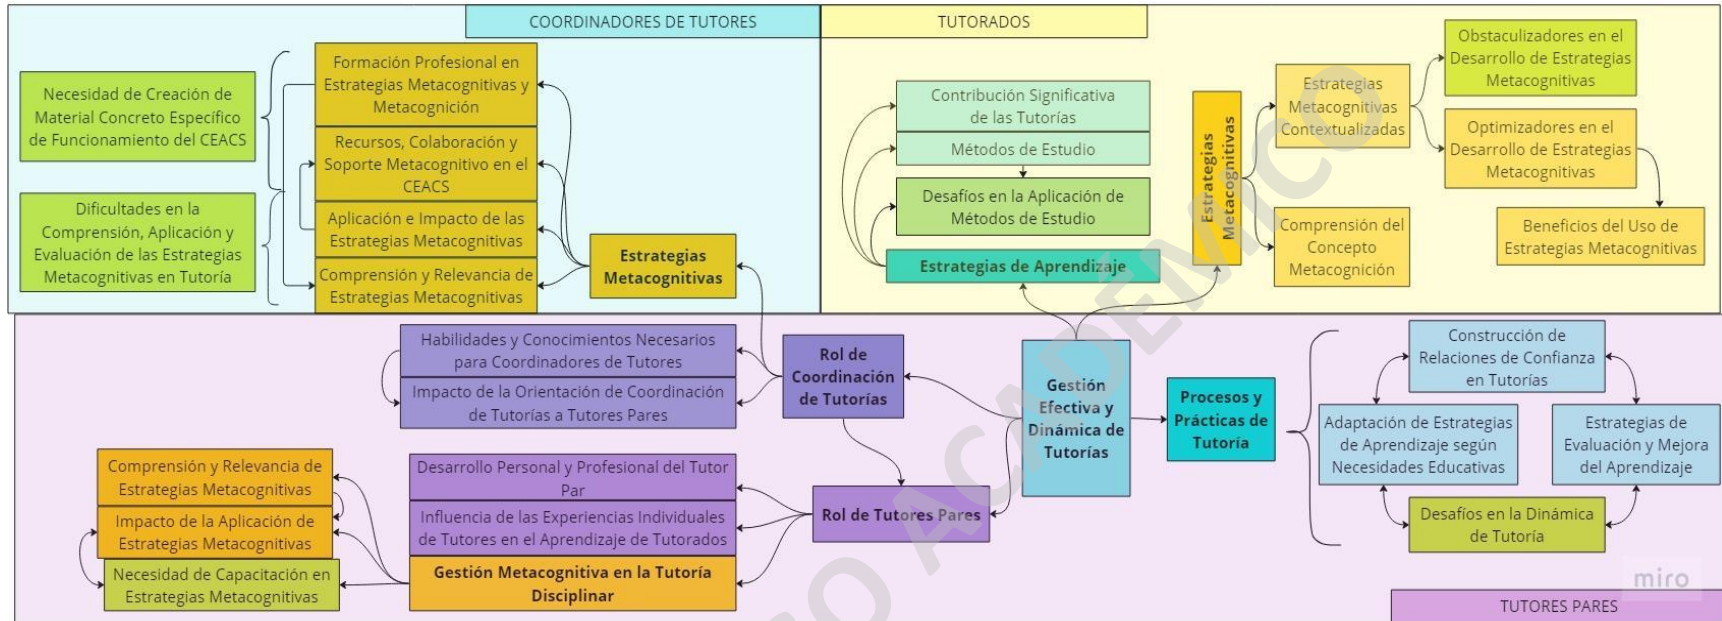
COORDINADORES DE TUTORES

TUTORADOS

Necesidad de Creación de Material Concreto Específico de Funcionamiento del CEACS

Dificultades en la Comprensión, Aplicación y Evaluación de las Estrategias Metacognitivas en Tutoría

Formación Profesional en Estrategias Metacognitivas y Metacognición

Recursos, Colaboración y Soporte Metacognitivo en el CEACS

Aplicación e Impacto de las Estrategias Metacognitivas

Comprensión y Relevancia de Estrategias Metacognitivas

Estrategias Metacognitivas

Contribución Significativa de las Tutorías

Métodos de Estudio

Desafíos en la Aplicación de Métodos de Estudio

Estrategias de Aprendizaje

Estrategias Metacognitivas

Estrategias Metacognitivas Contextualizadas

Comprensión del Concepto Metacognición

Obstaculizadores en el Desarrollo de Estrategias Metacognitivas

Optimizadores en el Desarrollo de Estrategias Metacognitivas

Beneficios del Uso de Estrategias Metacognitivas

Habilidades y Conocimientos Necesarios para Coordinadores de Tutores

Impacto de la Orientación de Coordinación de Tutorías a Tutores Pares

Rol de Coordinación de Tutorías

Gestión Efectiva y Dinámica de Tutorías

Procesos y Prácticas de Tutoría

Construcción de Relaciones de Confianza en Tutorías

Adaptación de Estrategias de Aprendizaje según Necesidades Educativas

Estrategias de Evaluación y Mejora del Aprendizaje

Desafíos en la Dinámica de Tutoría

Comprensión y Relevancia de Estrategias Metacognitivas

Impacto de la Aplicación de Estrategias Metacognitivas

Necesidad de Capacitación en Estrategias Metacognitivas

Desarrollo Personal y Profesional del Tutor Par

Influencia de las Experiencias Individuales de Tutores en el Aprendizaje de Tutorados

Gestión Metacognitiva en la Tutoría Disciplinar

Rol de Tutores Pares

miro

TUTORES PARES